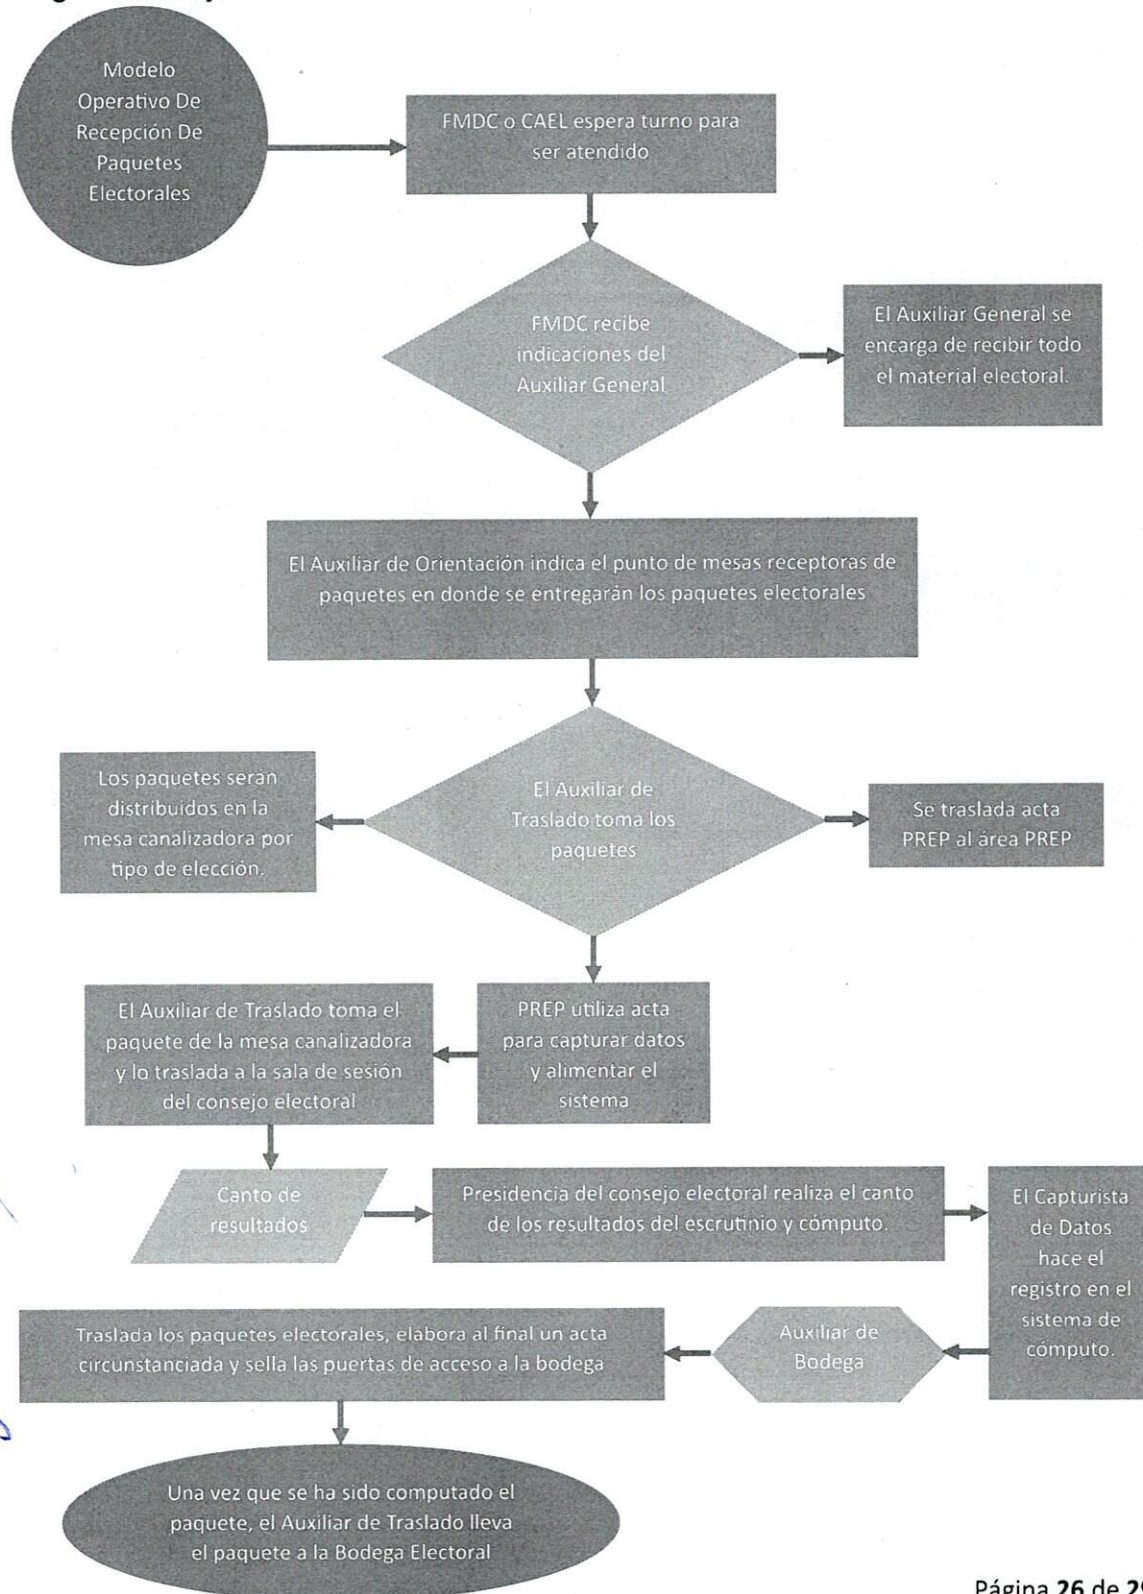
Modelo Operativo De Recepción De Paquetes Electorales

FMDC o CAEL espera turno para ser atendido

FMDC recibe indicaciones del Auxiliar General

El Auxiliar General se encarga de recibir todo el material electoral.

El Auxiliar de Orientación indica el punto de mesas receptoras de paquetes en donde se entregarán los paquetes electorales

Los paquetes serán distribuidos en la mesa canalizadora por tipo de elección.

El Auxiliar de Traslado toma los paquetes

Se traslada acta PREP al área PREP

El Auxiliar de Traslado toma el paquete de la mesa canalizadora y lo traslada a la sala de sesión del consejo electoral

PREP utiliza acta para capturar datos y alimentar el sistema

Canto de resultados

Presidencia del consejo electoral realiza el canto de los resultados del escrutinio y cómputo.

El Capturista de Datos hace el registro en el sistema de cómputo.

Traslada los paquetes electorales, elabora al final un acta circunstanciada y sella las puertas de acceso a la bodega

Auxiliar de Bodega

Una vez que se ha sido computado el paquete, el Auxiliar de Traslado lleva el paquete a la Bodega Electoral

Página 26 de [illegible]